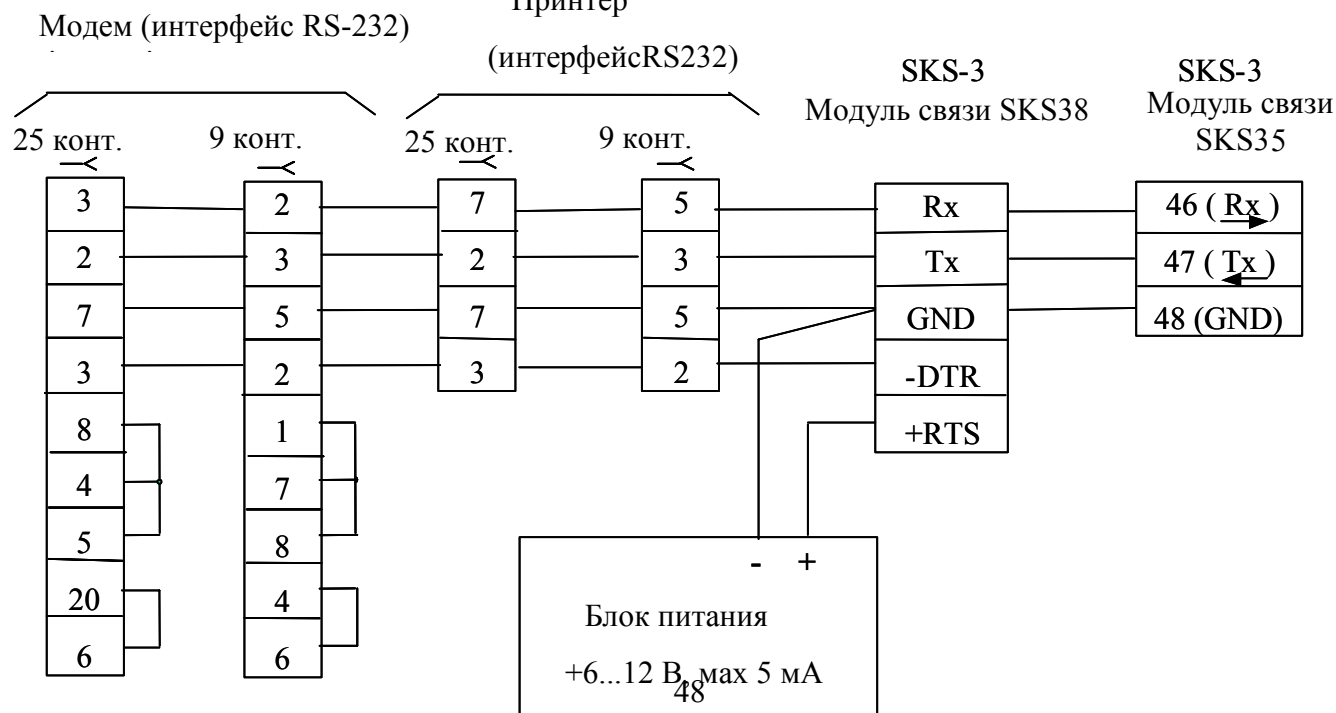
Модем (интерфейс RS-232)

Принтер

(интерфейсRS232)

SKS-3
Модуль связи SKS38

SKS-3
Модуль связи SKS35

25 конт.

9 конт.

25 конт.

9 конт.

3
2
7
3
8
4
5
20
6

2
3
5
2
1
7
8
4
6

7
2
7
3

5
3
5
2

Rx
Tx
GND
-DTR
+RTS

46 ( Rx )
47 ( Tx )
48 (GND)

- +

Блок питания

+6...12 В, мах 5 мА

48